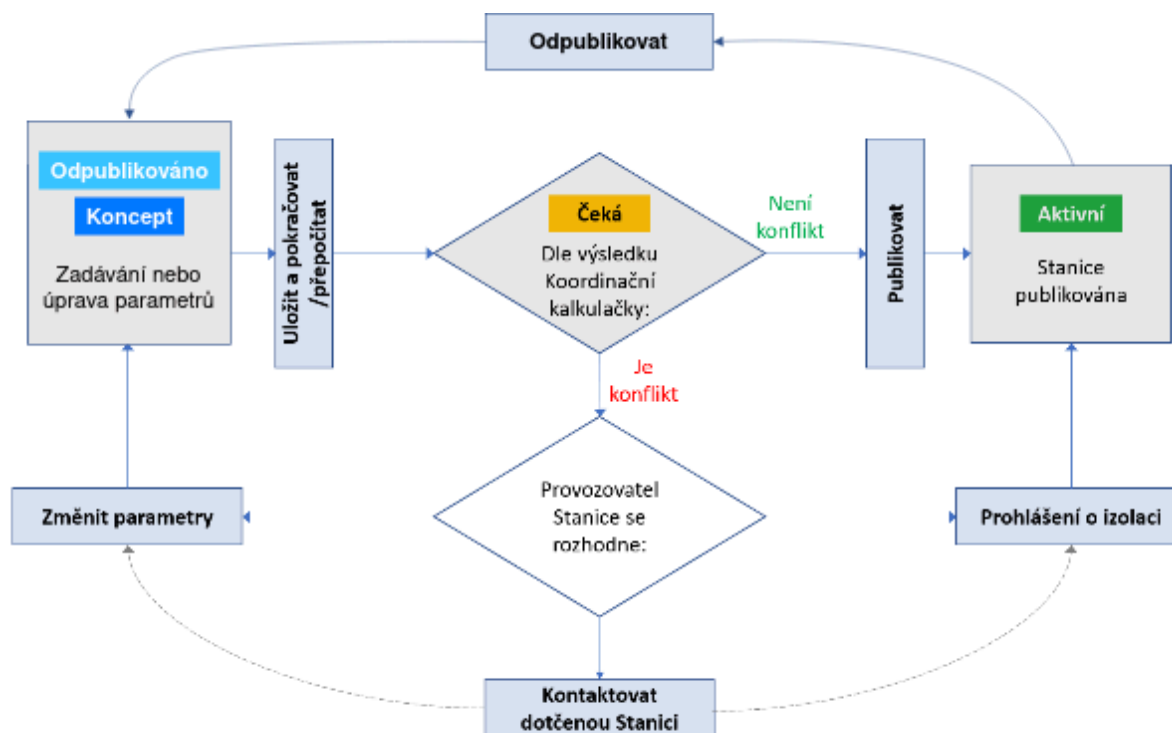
Odpublikovat

Odpublikováno

Koncept

Zadávání nebo úprava parametrů

Uložit a pokračovat /přepočítat

Čeká

Dle výsledku Koordinační kalkulačky:

Není konflikt

Publikovat

Aktivní

Stanice publikována

Je konflikt

Změnit parametry

Provozovatel Stanice se rozhodne:

Prohlášení o izolaci

Kontaktovat dotčenou Stanici